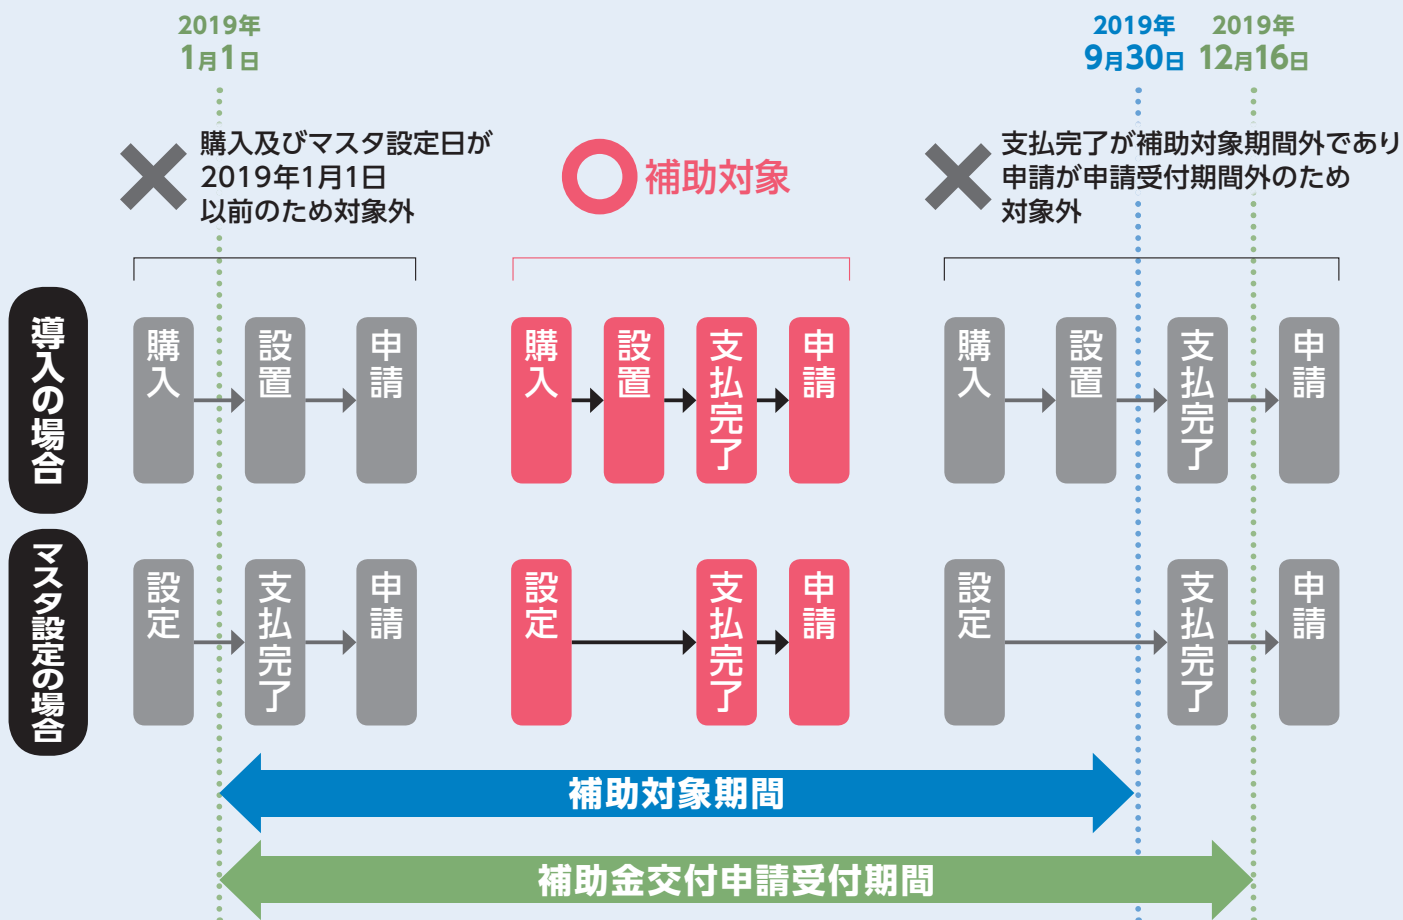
2019年
1月1日

2019年
9月30日

2019年
12月16日

購入及びマスタ設定日が
2019年1月1日
以前のため対象外

補助対象

支払完了が補助対象期間外であり
申請が申請受付期間外のため
対象外

導入の場合

購入
設置
申請

購入
設置
支払完了
申請

購入
設置
支払完了
申請

マスタ設定の場合

設定
支払完了
申請

設定
支払完了
申請

設定
支払完了
申請

補助対象期間

補助金交付申請受付期間